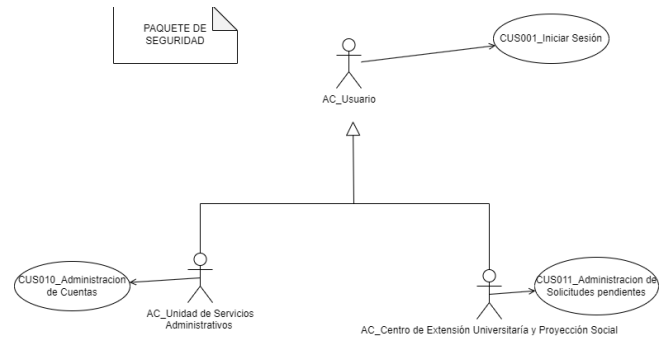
PAQUETE DE SEGURIDAD

CUS001_Iniciar Sesión

AC_Usuario

CUS010_Administracion de Cuentas

AC_Unidad de Servicios Administrativos

CUS011_Administracion de Solicitudes pendientes

AC_Centro de Extensión Universitaría y Proyección Social